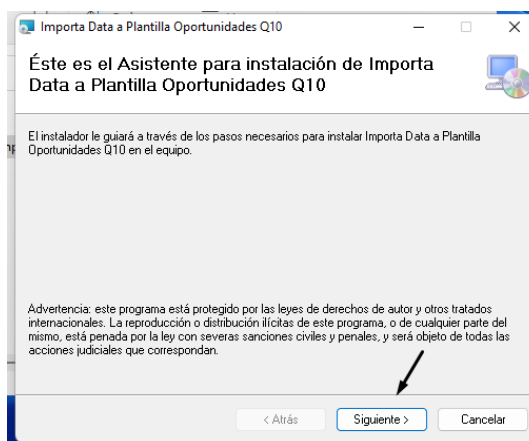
Importa Data a Plantilla Oportunidades Q10

Éste es el Asistente para instalación de Importa Data a Plantilla Oportunidades Q10

El instalador le guiará a través de los pasos necesarios para instalar Importa Data a Plantilla Oportunidades Q10 en el equipo.

Advertencia: este programa está protegido por las leyes de derechos de autor y otros tratados internacionales. La reproducción o distribución ilícitas de este programa, o de cualquier parte del mismo, está penada por la ley con severas sanciones civiles y penales, y será objeto de todas las acciones judiciales que correspondan.

< Atrás Siguiente > Cancelar